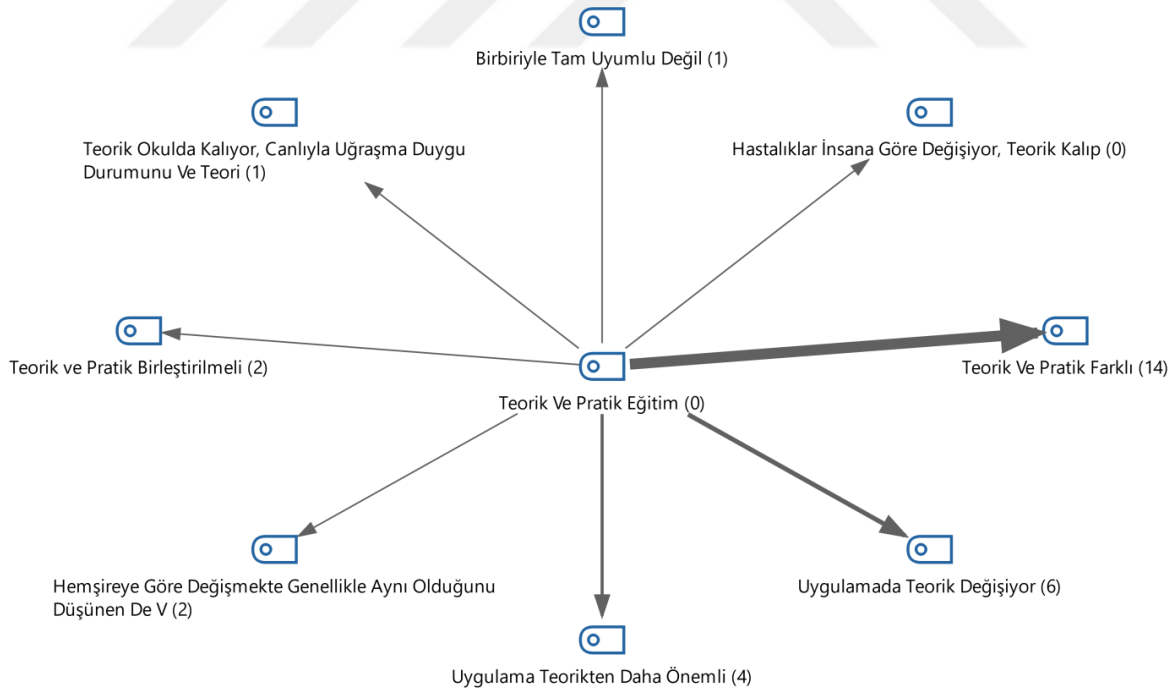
Birbiriyle Tam Uyumlu Değil (1)

Teorik Okulda Kalıyor, Canlıyla Uğraşma Duygu Durumunu Ve Teori (1)

Hastalıklar İnsana Göre Değişiyor, Teorik Kalıp (0)

Teorik ve Pratik Birleştirilmeli (2)

Teorik Ve Pratik Eğitim (0)

Teorik Ve Pratik Farklı (14)

Hemşireye Göre Değişmekte Genellikle Aynı Olduğunu Düşünen De V (2)

Uygulamada Teorik Değişiyor (6)

Uygulama Teorikten Daha Önemli (4)